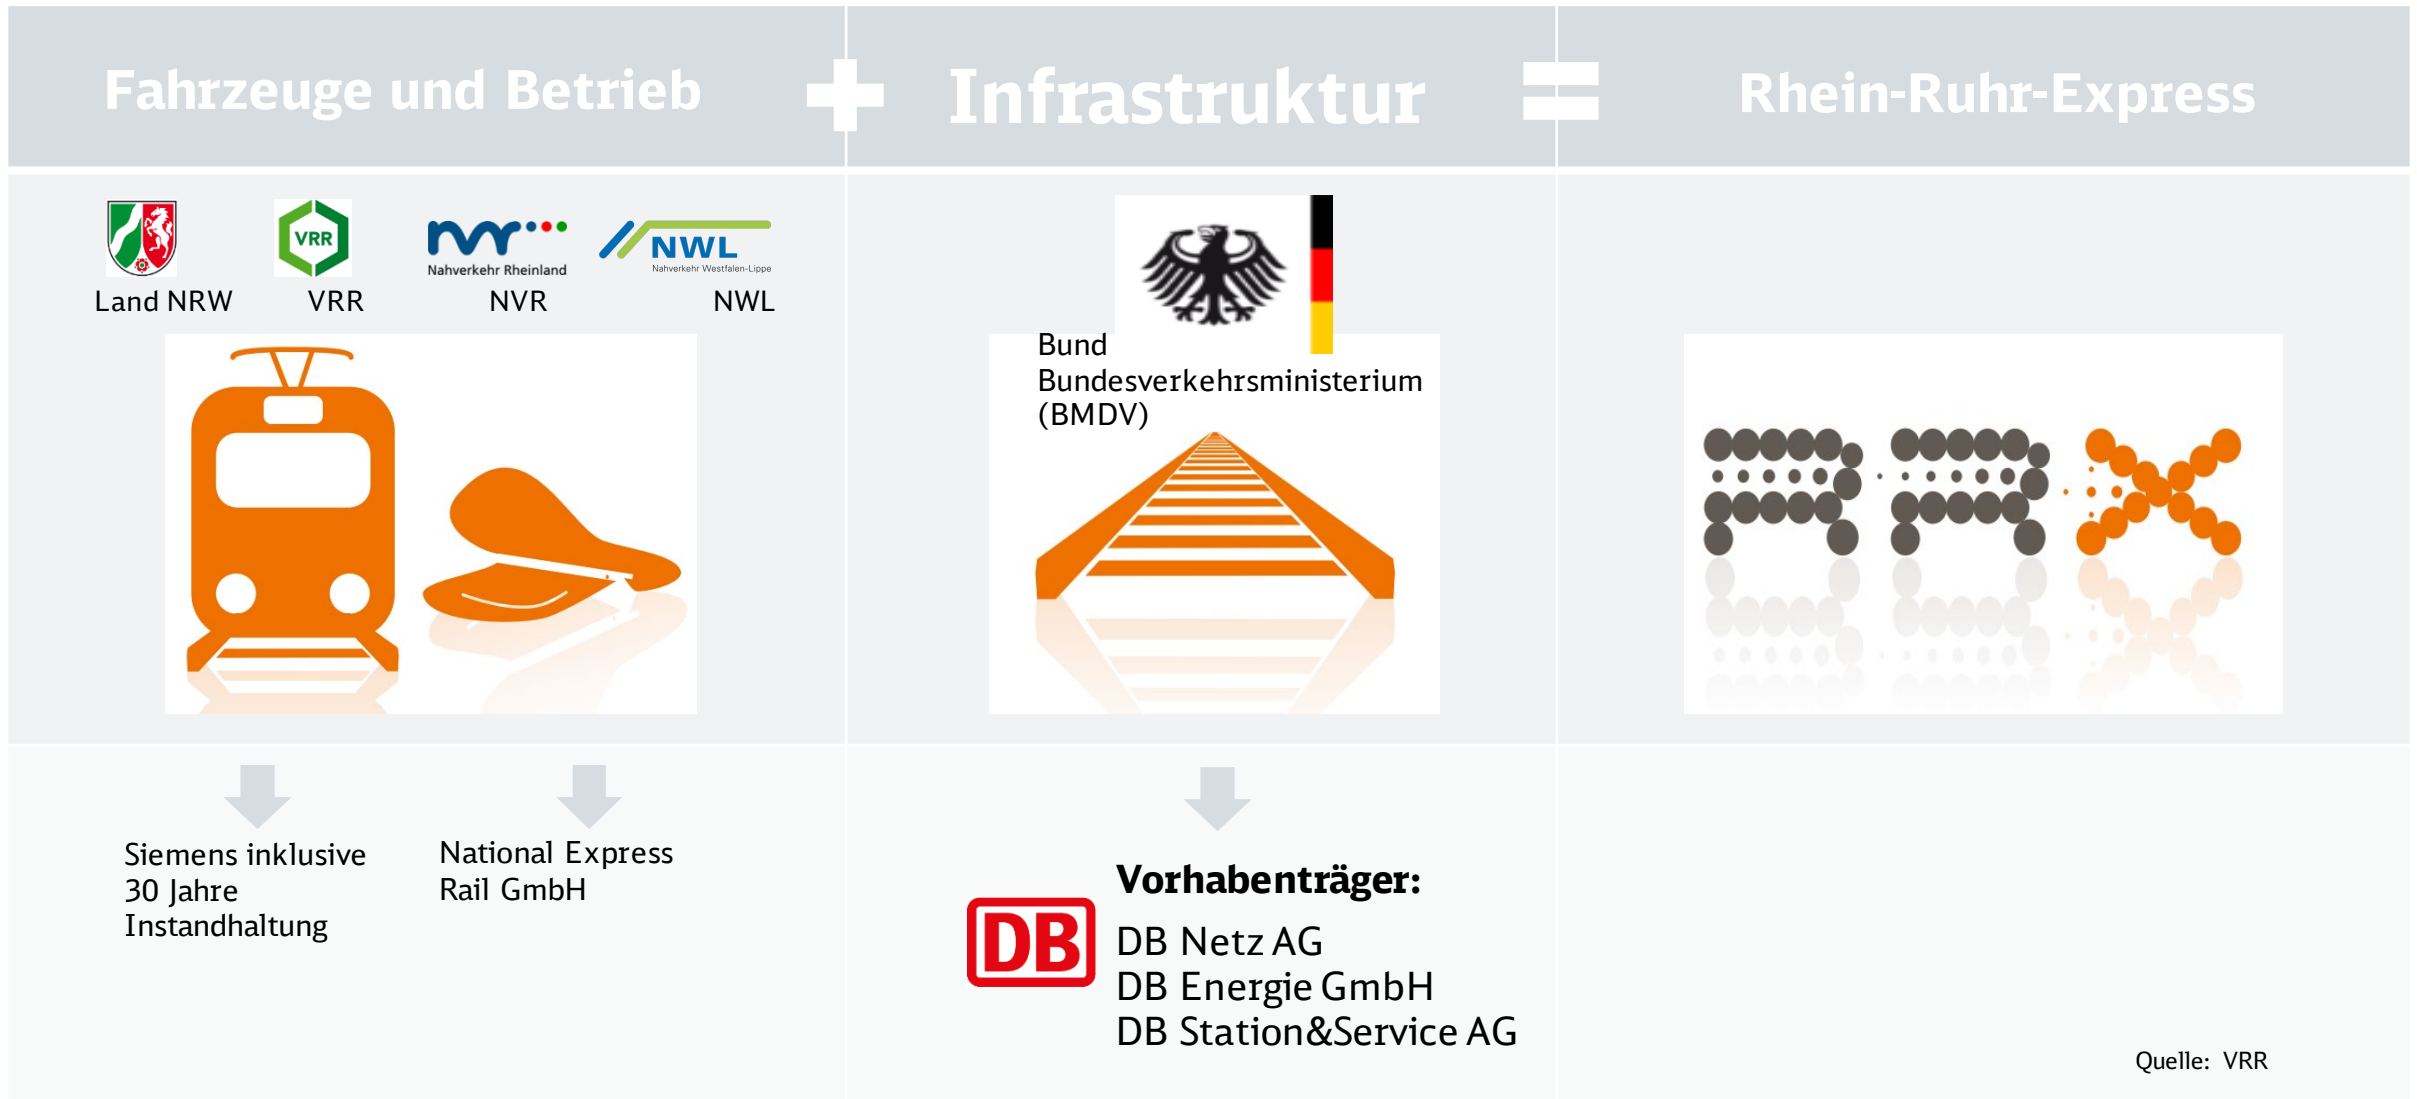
Fahrzeuge und Betrieb + Infrastruktur = Rhein-Ruhr-Express

VRR

Nahverkehr Rheinland

NWL
Nahverkehr Westfalen-Lippe

Land NRW VRR NVR NWL

Bund
Bundesverkehrsministerium
(BMDV)

RRX

Siemens inklusive 30 Jahre Instandhaltung

National Express Rail GmbH

DB

Vorhabenträger:
DB Netz AG
DB Energie GmbH
DB Station&Service AG

Quelle: VRR